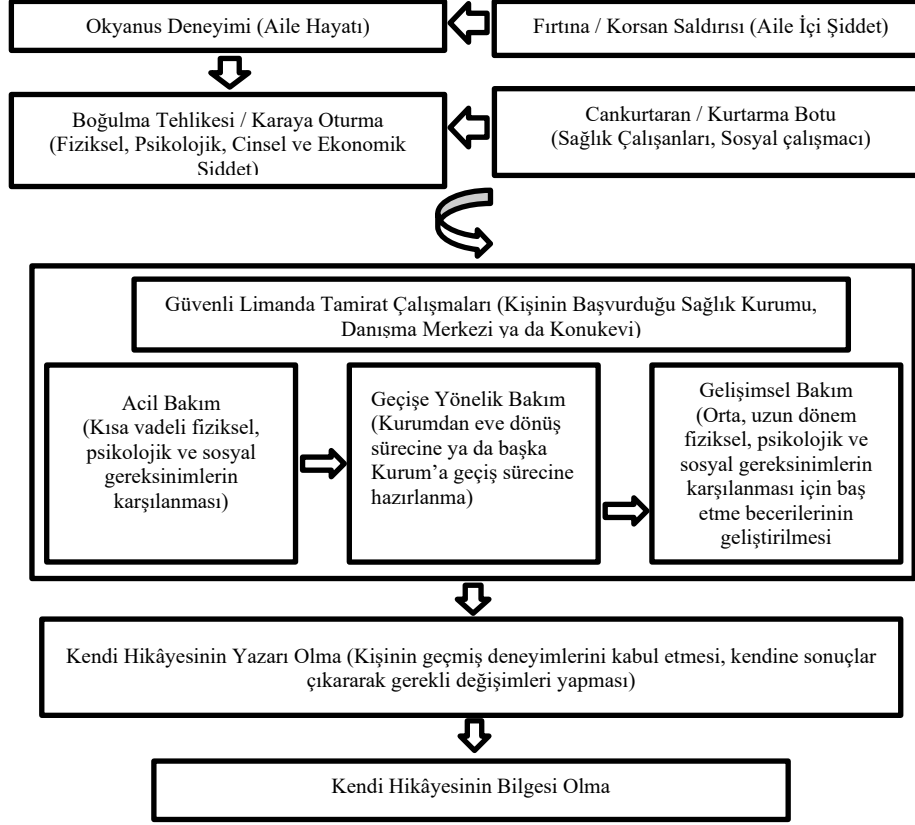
Okyanus Deneyimi (Aile Hayatı)

Fırtına / Korsan Saldırısı (Aile İçi Şiddet)

Boğulma Tehlikesi / Karaya Oturma (Fiziksel, Psikolojik, Cinsel ve Ekonomik Şiddet)

Cankurtaran / Kurtarma Botu (Sağlık Çalışanları, Sosyal çalışmacı)

Güvenli Limanda Tamirat Çalışmaları (Kişinin Başvurduğu Sağlık Kurumu, Danışma Merkezi ya da Konukevi)

Acil Bakım (Kısa vadeli fiziksel, psikolojik ve sosyal gereksinimlerin karşılanması)

Geçişe Yönelik Bakım (Kurumdan eve dönüş sürecine ya da başka Kurum'a geçiş sürecine hazırlanma)

Gelişimsel Bakım (Orta, uzun dönem fiziksel, psikolojik ve sosyal gereksinimlerin karşılanması için baş etme becerilerinin geliştirilmesi

Kendi Hikâyesinin Yazarı Olma (Kişinin geçmiş deneyimlerini kabul etmesi, kendine sonuçlar çıkararak gerekli değişimleri yapması)

Kendi Hikâyesinin Bilgesi Olma